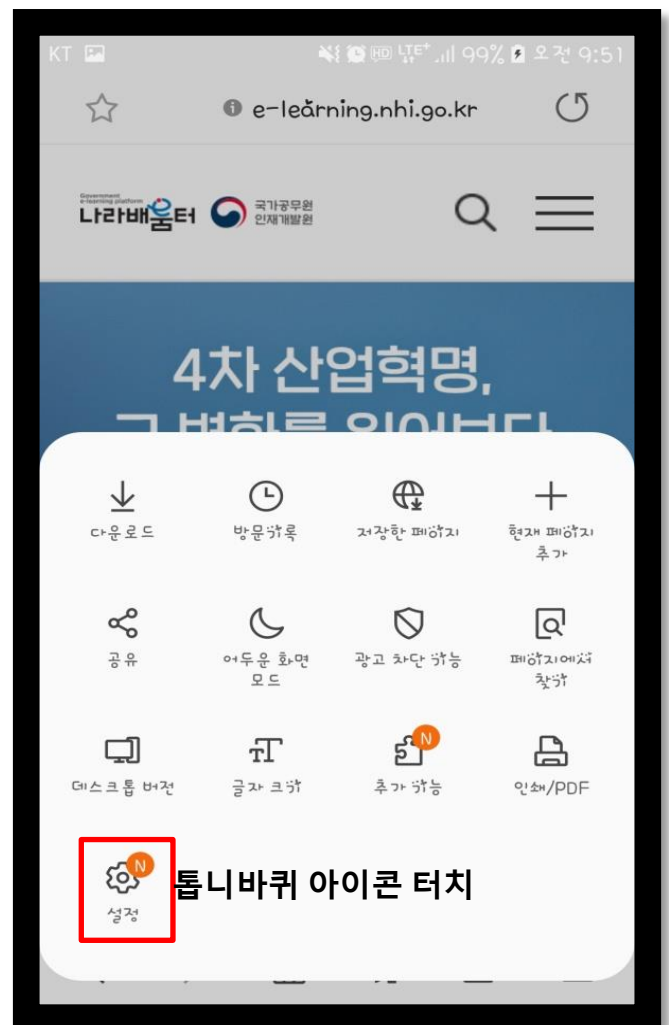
KT 99% 오전 9:51

e-learning.nhi.go.kr

Government e-learning platform 나라배움터 국가공무원 인재개발원

4차 산업혁명,

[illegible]

다운로드

방문기록

저장한 페이지

현재 페이지 추가

공유

어두운 화면 모드

광고 차단 기능

페이지에서 찾기

데스크톱 버전

글자 크기

N

추가 기능

인쇄/PDF

N

설정

톱니바퀴 아이콘 터치